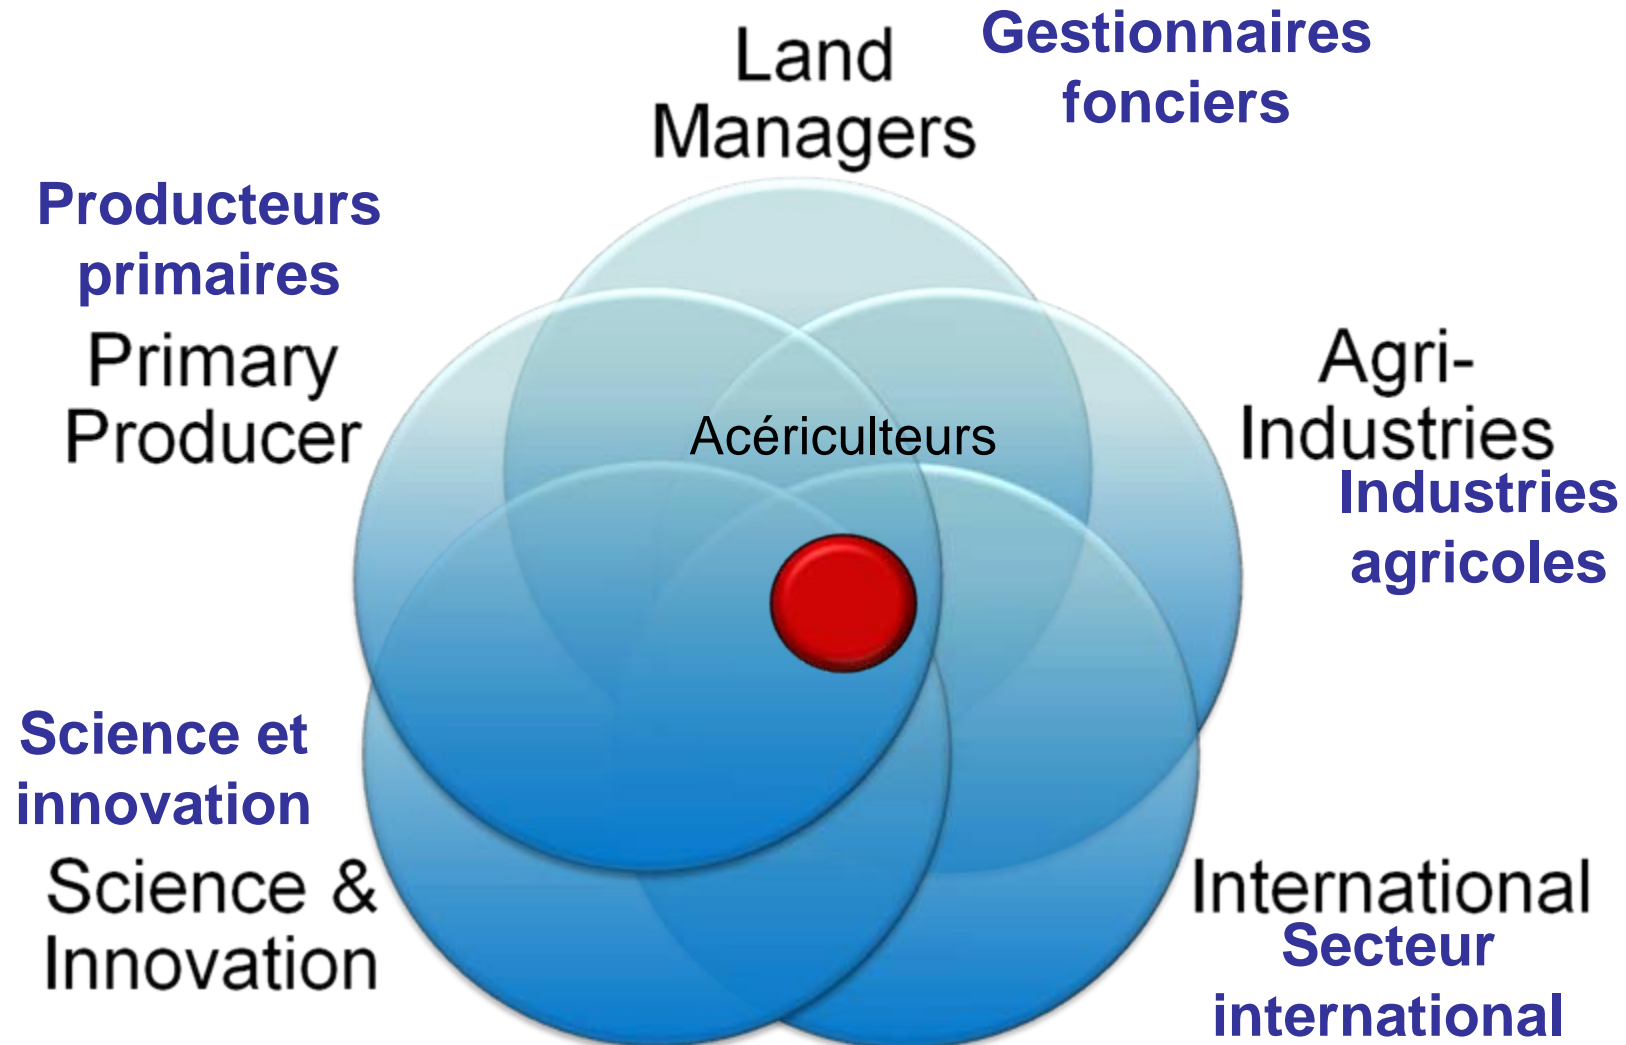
Land Managers

Gestionnaires fonciers

Producteurs primaires

Primary Producer

Acériculteurs

Agri-Industries

Industries agricoles

Science et innovation

Science & Innovation

International

Secteur international